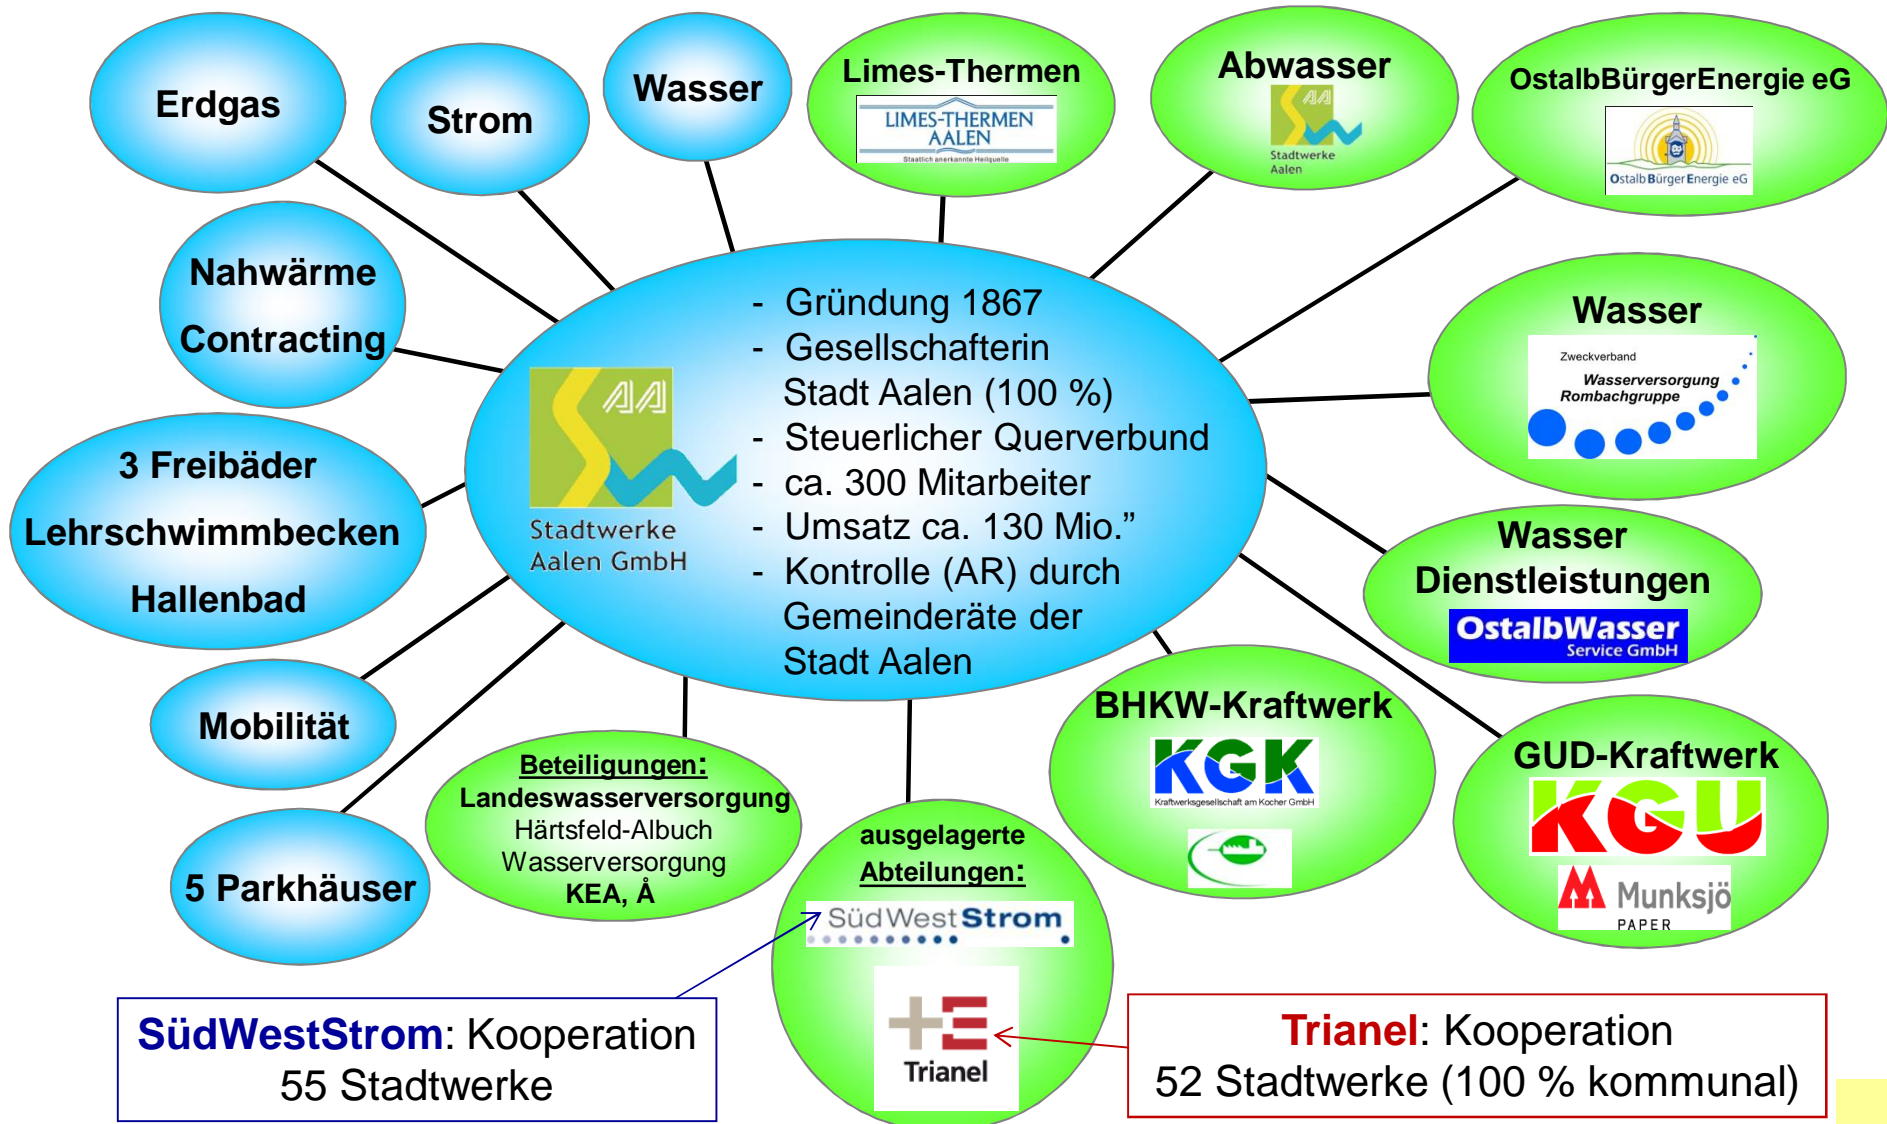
Erdgas

Strom

Wasser

Limes-Thermen

LIMES-THERMEN AALEN

Staatlich anerkannte Heilquelle

Abwasser

Stadtwerke Aalen

OstalbBürgerEnergie eG

Ostalb Bürger Energie eG

Nahwärme

Contracting

Stadtwerke Aalen GmbH

- Gründung 1867
- Gesellschafterin Stadt Aalen (100 %)
- Steuerlicher Querverbund
- ca. 300 Mitarbeiter
- Umsatz ca. 130 Mio.”
- Kontrolle (AR) durch Gemeinderäte der Stadt Aalen

Wasser

Zweckverband

Wasserversorgung Rombachgruppe

3 Freibäder

Lehrschwimmbecken

Hallenbad

Wasser Dienstleistungen

OstalbWasser Service GmbH

Mobilität

BHKW-Kraftwerk

KGK

Kraftwerksgesellschaft am Kocher GmbH

GUD-Kraftwerk

KGU

Munksjö PAPER

Beteiligungen:

Landeswasserversorgung

Härtsfeld-Albuch

Wasserversorgung

KEA, Å

5 Parkhäuser

ausgelagerte Abteilungen:

SüdWestStrom

Trianel

SüdWestStrom: Kooperation 55 Stadtwerke

Trianel: Kooperation 52 Stadtwerke (100 % kommunal)